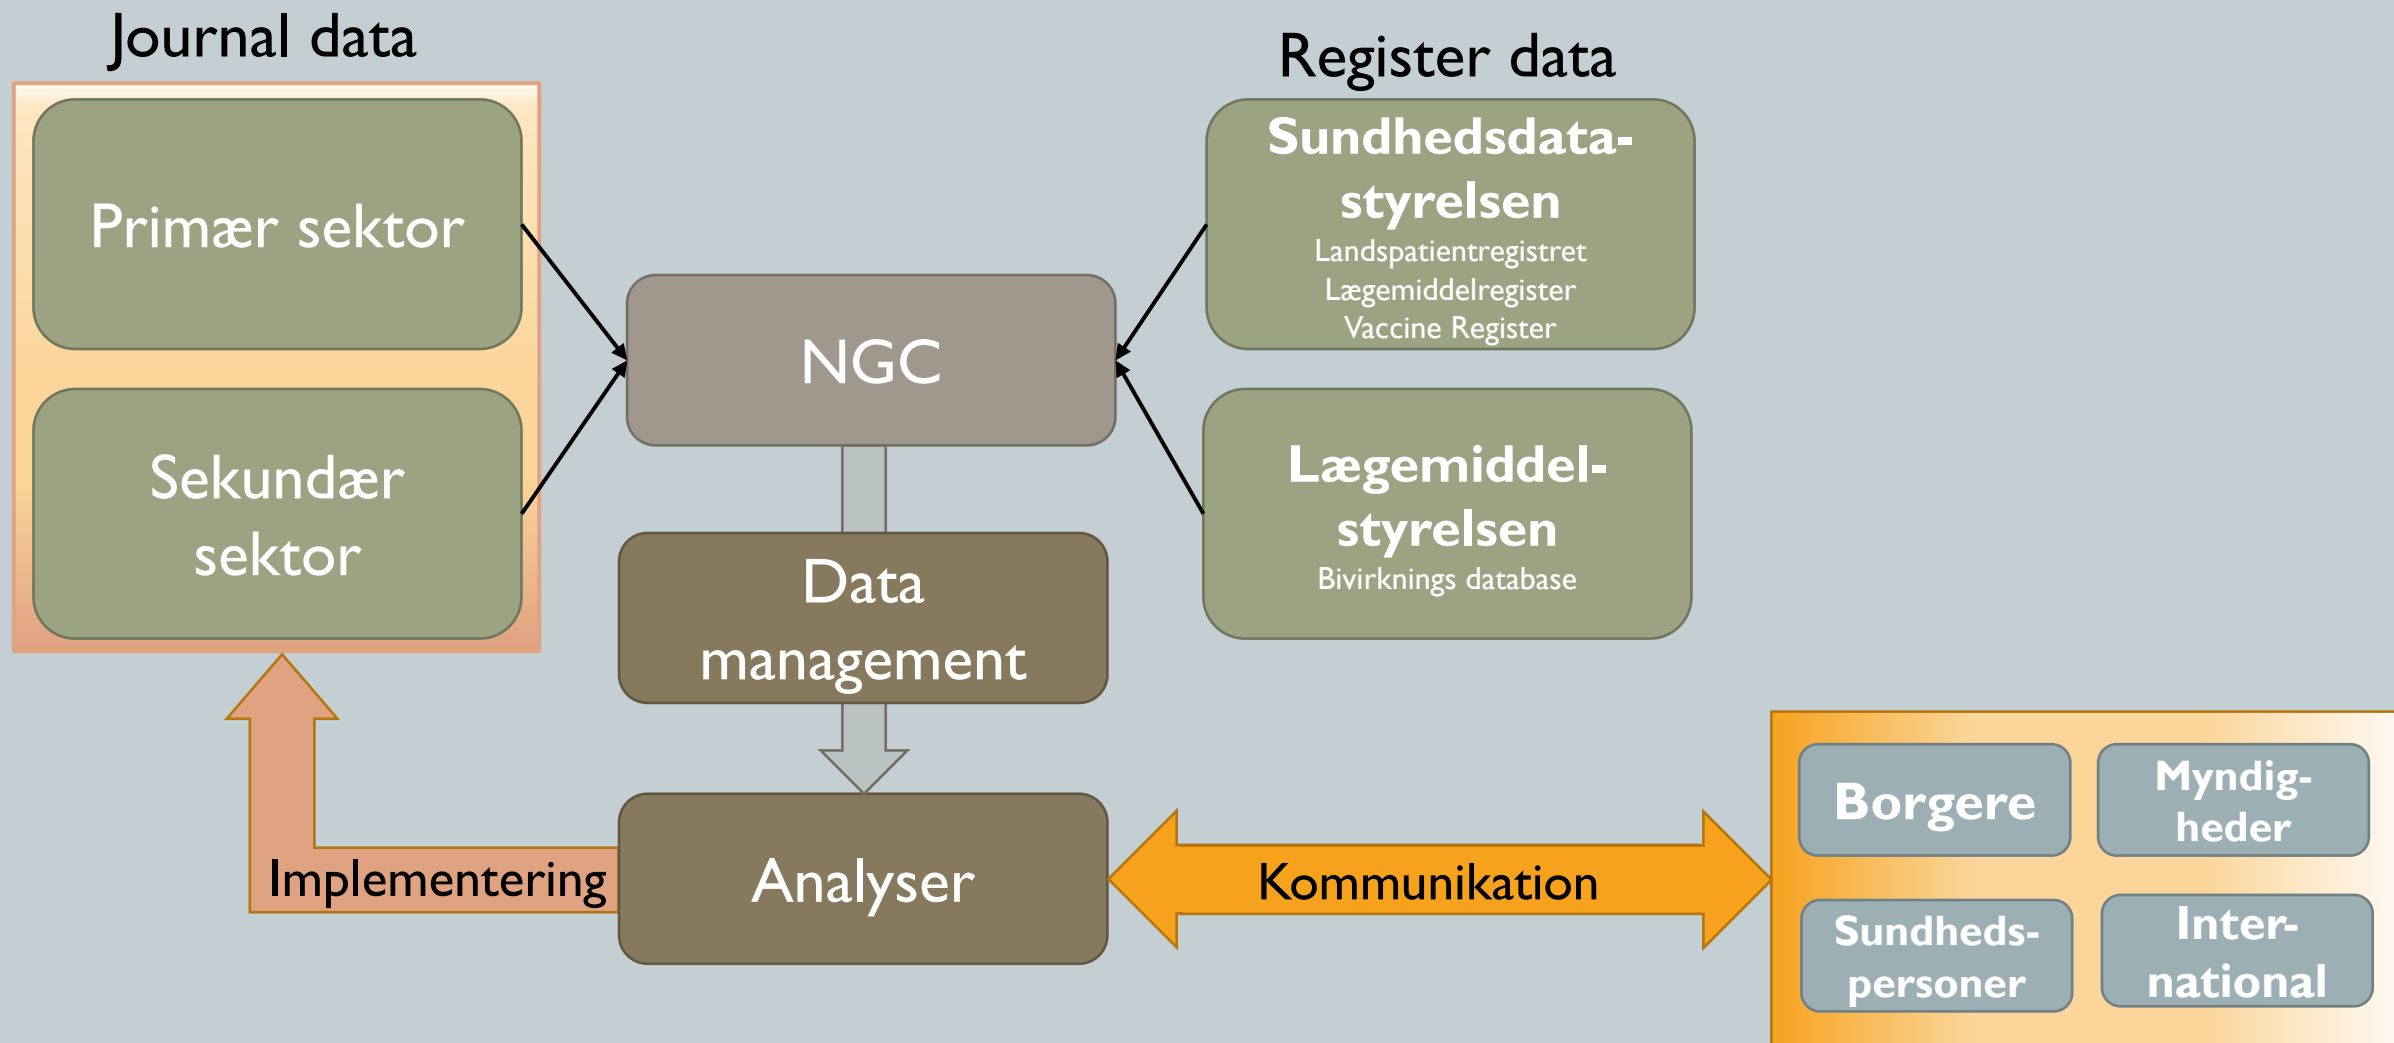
Journal data

Primær sektor

Sekundær sektor

NGC

Register data

Sundhedsdata-styrelsen
Landspatientregistret
Lægemiddelregister
Vaccine Register

Lægemiddel-styrelsen
Bivirknings database

Data management

Analyser

Implementering

Kommunikation

Borgere

Myndig-heder

Sundheds-personer

Inter-national